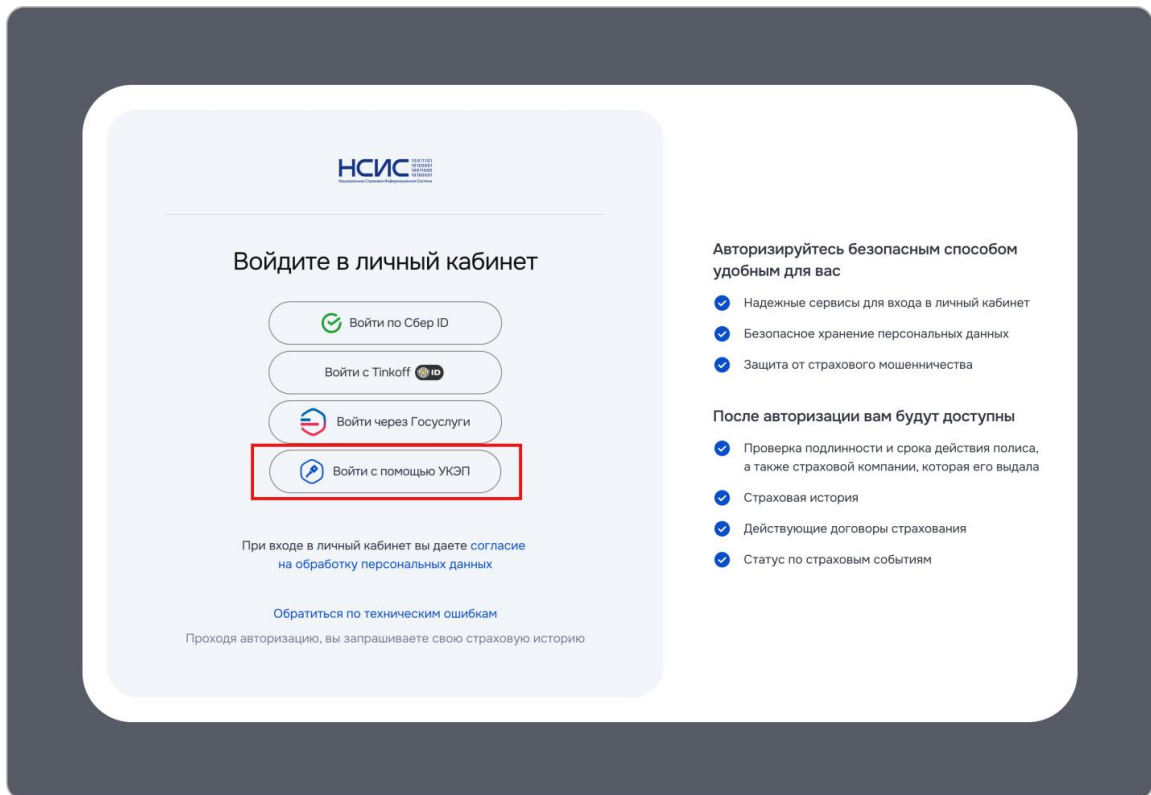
НСИС
Национальная Страховая Информационная Система

Войдите в личный кабинет

Войти по Сбер ID

Войти с Tinkoff ID

Войти через Госуслуги

Войти с помощью УКЭП

При входе в личный кабинет вы даете согласие на обработку персональных данных

Обратиться по техническим ошибкам

Проходя авторизацию, вы запрашиваете свою страховую историю

Авторизируйтесь безопасным способом удобным для вас

Надежные сервисы для входа в личный кабинет

Безопасное хранение персональных данных

Защита от страхового мошенничества

После авторизации вам будут доступны

Проверка подлинности и срока действия полиса, а также страховой компании, которая его выдала

Страховая история

Действующие договоры страхования

Статус по страховым событиям